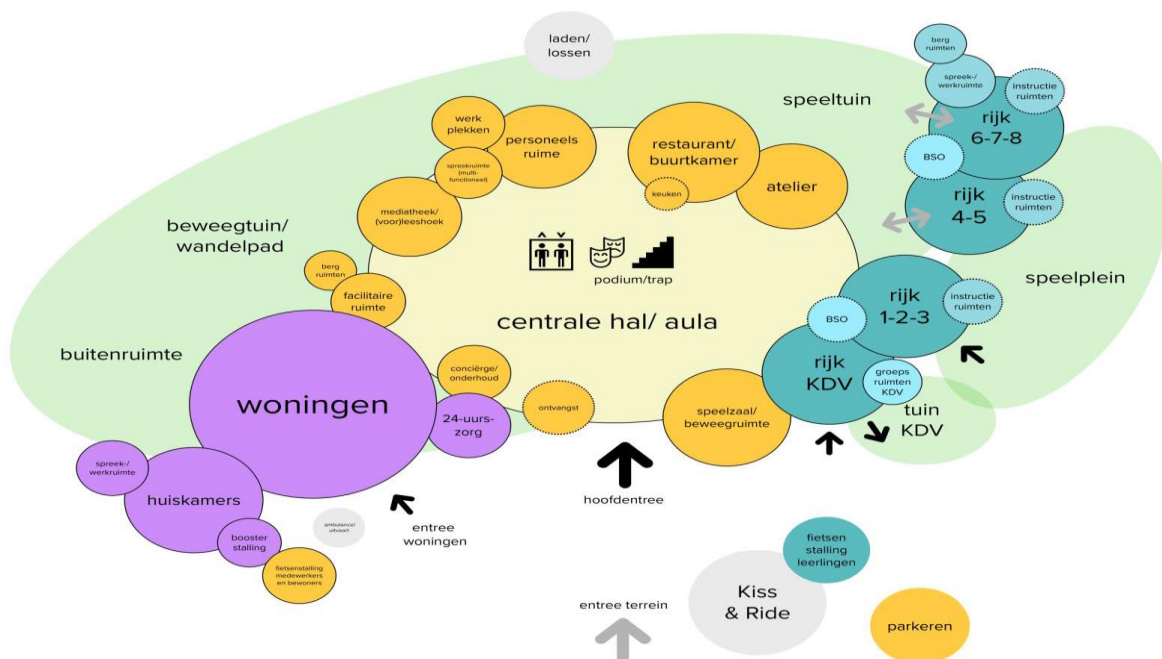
laden/
lossen

speeltuin

berg ruimten

spreek-/ werkruimte

instructie ruimten

rijk 6-7-8

BSO

rijk 4-5

instructie ruimten

speelplein

werk plekken

personeels ruime

spreekruimte (multi-functioneel)

restaurant/ buurtkamer

keuken

atelier

mediatheek/ (voor)leeshoek

beweegtuin/ wandelpad

podium/trap

berg ruimten

facilitaire ruimte

centrale hal/ aula

rijk 1-2-3

instructie ruimten

BSO

rijk KDV

groeps ruimten KDV

buitenruimte

woningen

conciërge/ onderhoud

24-uurs-zorg

ontvangst

speelzaal/ beweegruimte

tuin KDV

spreek-/ werkruimte

huiskamers

booster stalling

ambulance/ uitvaart

fietsenstalling medewerkers en bewoners

entree woningen

hoofdentree

fietsen stalling leerlingen

Kiss & Ride

entree terrein

parkeren